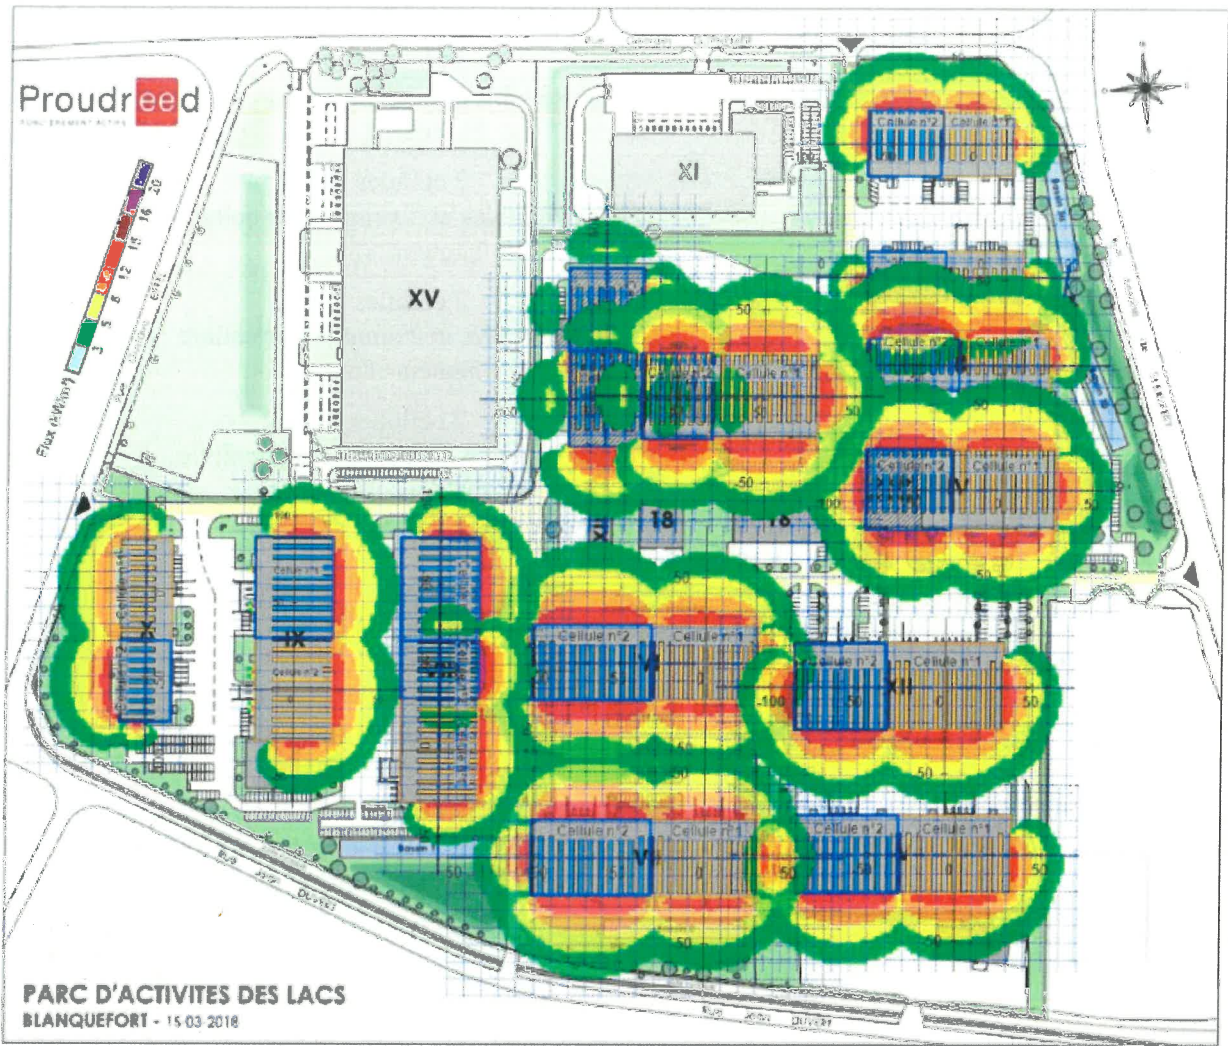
Proudreed

Flux (kW/m²)
3
5
8
12
16
20

XV

XI

Cellule n°2
Cellule n°1

Cellule n°1

Cellule n°2
Cellule n°1

Cellule n°2
Cellule n°1

18

Cellule n°1
IX

Cellule n°2
Cellule n°1

Cellule n°2
Cellule n°1
XII

Cellule n°2
Cellule n°1
VI

Cellule n°2
Cellule n°1

50
-50
100
-100
0

Bassin

PARC D'ACTIVITES DES LACS
BLANQUEFORT - 15.03.2018